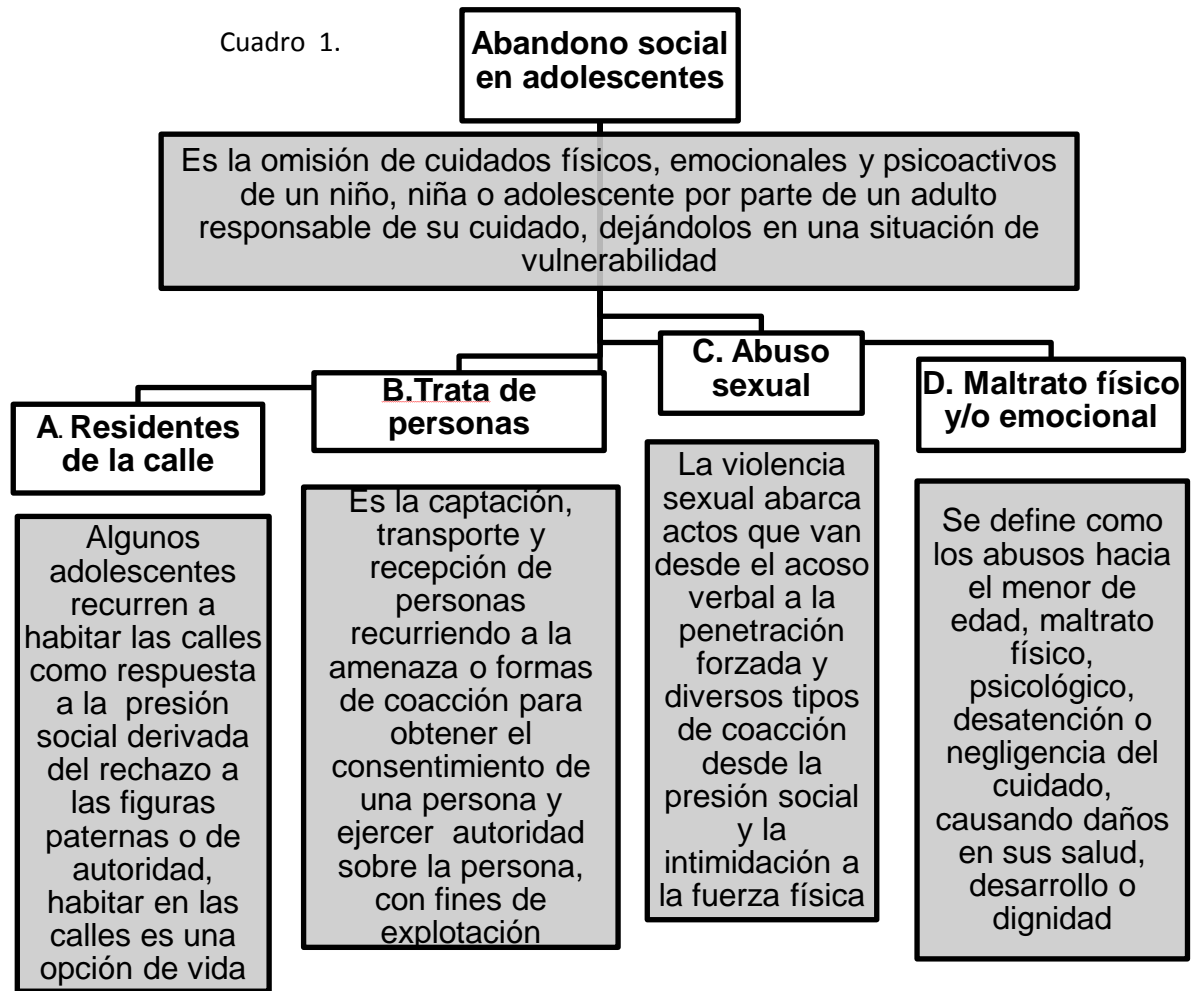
Cuadro 1.

Abandono social en adolescentes

Es la omisión de cuidados físicos, emocionales y psicoactivos de un niño, niña o adolescente por parte de un adulto responsable de su cuidado, dejándolos en una situación de vulnerabilidad

A. Residentes de la calle

Algunos adolescentes recurren a habitar las calles como respuesta a la presión social derivada del rechazo a las figuras paternas o de autoridad, habitar en las calles es una opción de vida

B.Trata de personas

Es la captación, transporte y recepción de personas recurriendo a la amenaza o formas de coacción para obtener el consentimiento de una persona y ejercer autoridad sobre la persona, con fines de explotación

C. Abuso sexual

La violencia sexual abarca actos que van desde el acoso verbal a la penetración forzada y diversos tipos de coacción desde la presión social y la intimidación a la fuerza física

D. Maltrato físico y/o emocional

Se define como los abusos hacia el menor de edad, maltrato físico, psicológico, desatención o negligencia del cuidado, causando daños en sus salud, desarrollo o dignidad